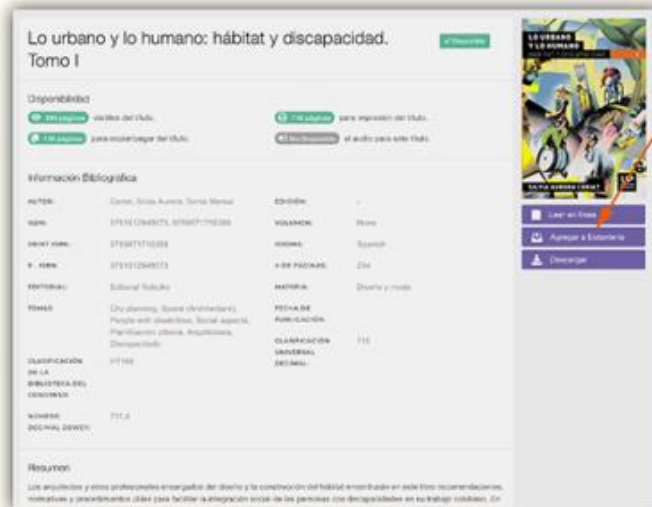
Lo urbano y lo humano: hábitat y discapacidad. Tomo I

✓ Disponible

Disponibilidad

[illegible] visibles del título.

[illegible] para impresión del título.

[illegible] para copiar/pegar del título.

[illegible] el audio para este título.

Información Bibliográfica

| | | | |
|---|---|---|---|
| AUTOR: | Corral, Silvia Aurora, Sonia Marsal | EDICIÓN: | - |
| ISBN: | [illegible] | VOLUMEN: | None |
| PRINT ISBN: | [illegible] | IDIOMA: | Spanish |
| E - ISBN: | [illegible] | # DE PÁGINAS: | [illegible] |
| EDITORIAL: | Editorial Nobuko | MATERIA: | Diseño y moda |
| TEMAS: | City planning, Space (Architecture), People with disabilities, Social aspects, Planificación urbana, Arquitectura, Discapacitados | FECHA DE PUBLICACIÓN: | |
| | | CLASIFICACIÓN UNIVERSAL DECIMAL: | 711 |
| CLASIFICACIÓN DE LA BIBLIOTECA DEL CONGRESO: | HT166 | | |
| NÚMERO DECIMAL DEWEY: | 711.4 | | |

Resumen

Los arquitectos y otros profesionales encargados del diseño y la construcción del hábitat encontrarán en este libro recomendaciones, normativas y procedimientos útiles para facilitar la integración social de las personas con discapacidades en su trabajo cotidiano. En

LO URBANO Y LO HUMANO

SILVIA AURORA CORRAL

Leer en línea

Agregar a Estantería

Descargar